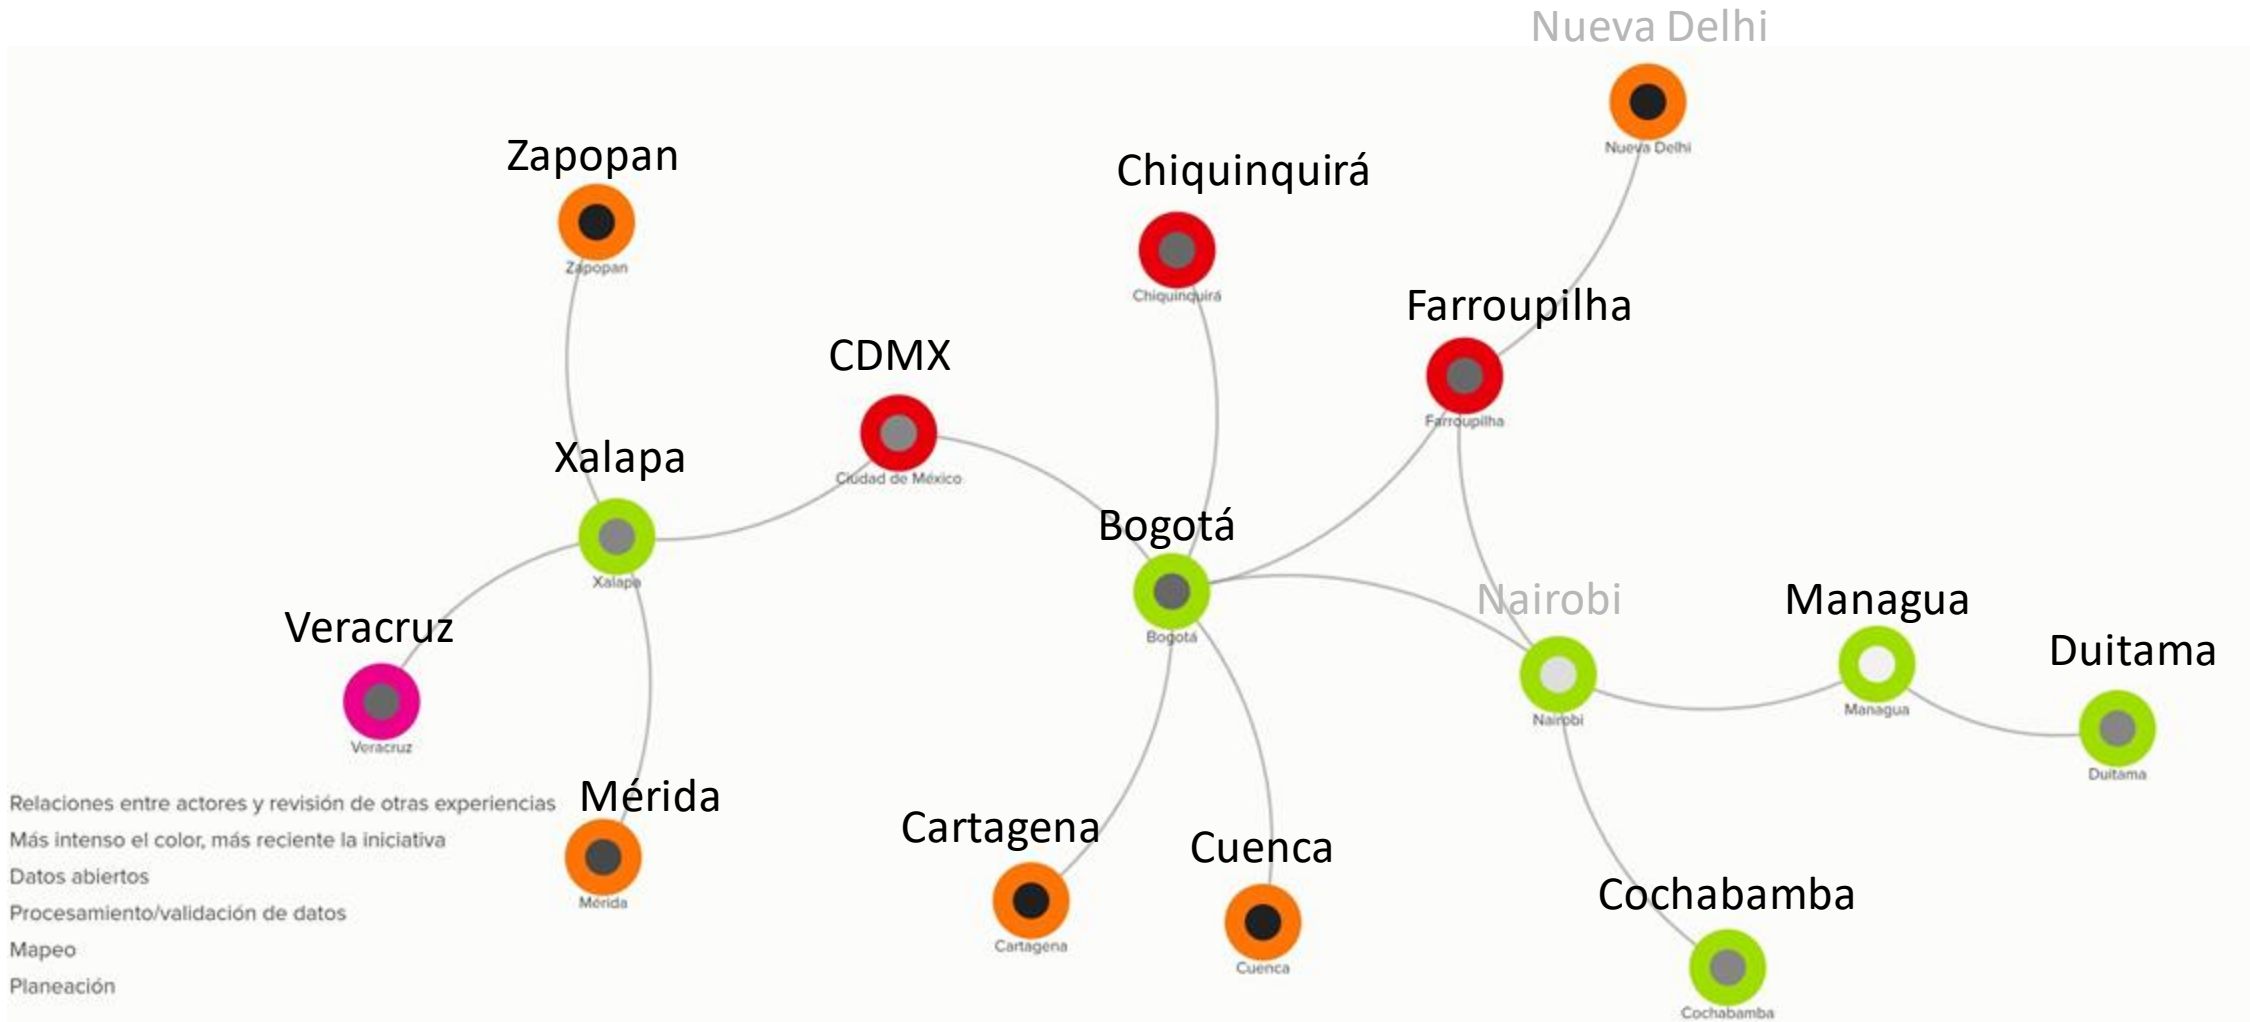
Nueva Delhi
Nueva Delhi

Zapopan
Zapopan

Chiquinquirá
Chiquinquirá

Farroupilha
Farroupilha

CDMX
Ciudad de México

Xalapa
Xalapa

Bogotá
Bogotá

Nairobi
Nairobi

Managua
Managua

Duitama
Duitama

Veracruz
Veracruz

Mérida
Mérida

Cartagena
Cartagena

Cuenca
Cuenca

Cochabamba
Cochabamba

Relaciones entre actores y revisión de otras experiencias
Más intenso el color, más reciente la iniciativa
Datos abiertos
Procesamiento/validación de datos
Mapeo
Planeación